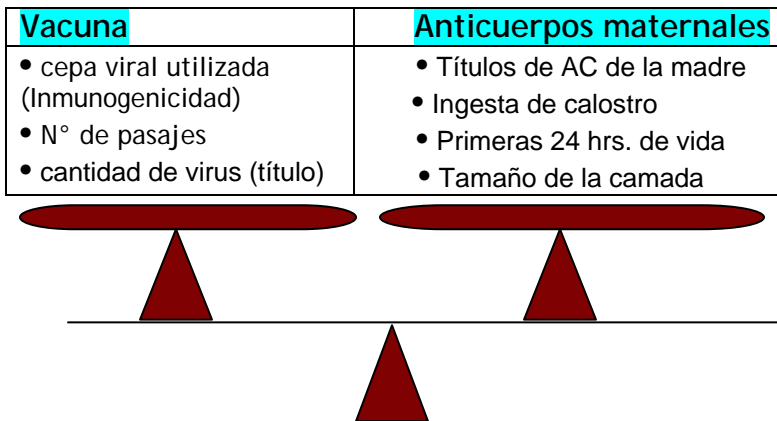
Vacuna

• cepa viral utilizada (Inmunogenicidad)
• N° de pasajes
• cantidad de virus (título)

Anticuerpos maternales

• Títulos de AC de la madre
• Ingesta de calostro
• Primeras 24 hrs. de vida
• Tamaño de la camada